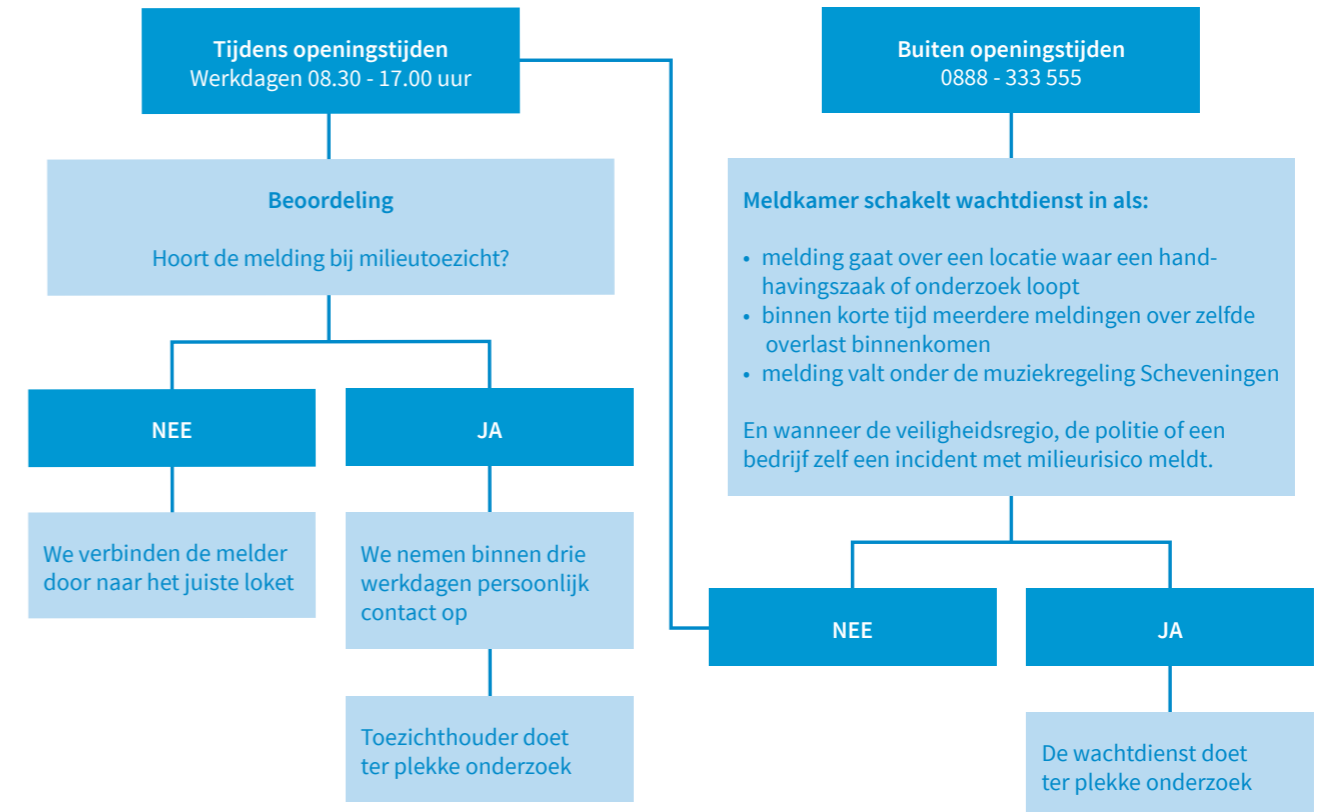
Tijdens openingstijden
Werkdagen 08.30 - 17.00 uur

Beoordeling

Hoort de melding bij milieutoezicht?

NEE

We verbinden de melder door naar het juiste loket

JA

We nemen binnen drie werkdagen persoonlijk contact op

Toezichthouder doet ter plekke onderzoek

Buiten openingstijden
0888 - 333 555

Meldkamer schakelt wachtdienst in als:

• melding gaat over een locatie waar een handhavingszaak of onderzoek loopt
• binnen korte tijd meerdere meldingen over zelfde overlast binnenkomen
• melding valt onder de muziekregeling Scheveningen

En wanneer de veiligheidsregio, de politie of een bedrijf zelf een incident met milieurisico meldt.

NEE

JA

De wachtdienst doet ter plekke onderzoek